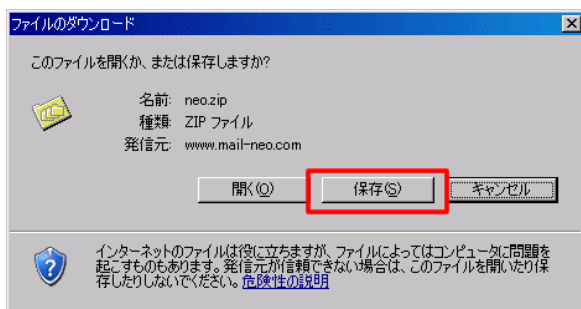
ファイルのダウンロード

このファイルを開くか、または保存しますか?

名前: neo.zip
種類: ZIP ファイル
発信元: www.mail-neo.com

開く(O)
保存(S)
キャンセル

インターネットのファイルは役に立ちますが、ファイルによってはコンピュータに問題を起こすものもあります。発信元が信頼できない場合は、このファイルを開いたり保存したりしないでください。危険性の説明